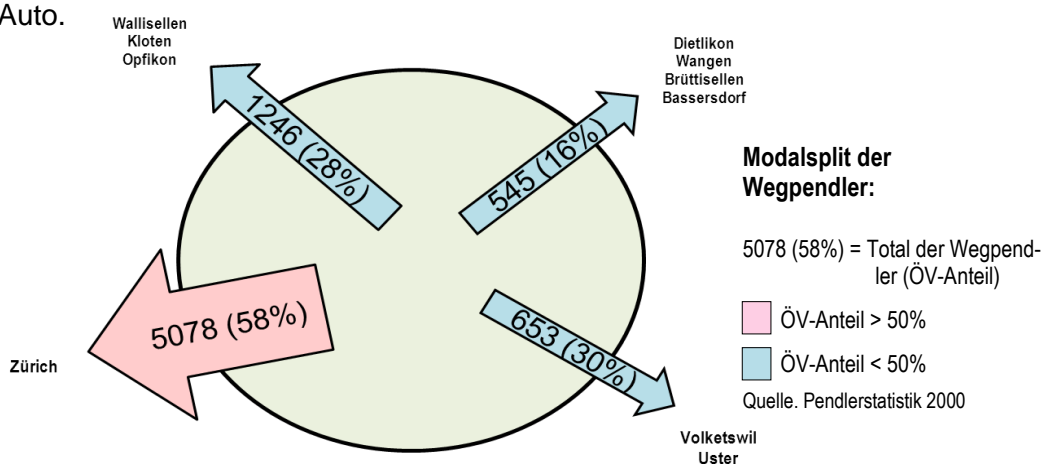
Auto.

Wallisellen
Kloten
Opfikon

1246 (28%)

Dietlikon
Wangen
Brüttisellen
Bassersdorf

545 (16%)

5078 (58%)

Zürich

653 (30%)

Volketswil
Uster

Modalsplit der Wegpendler:

5078 (58%) = Total der Wegpendler (ÖV-Anteil)

ÖV-Anteil > 50%

ÖV-Anteil < 50%

Quelle. Pendlerstatistik 2000